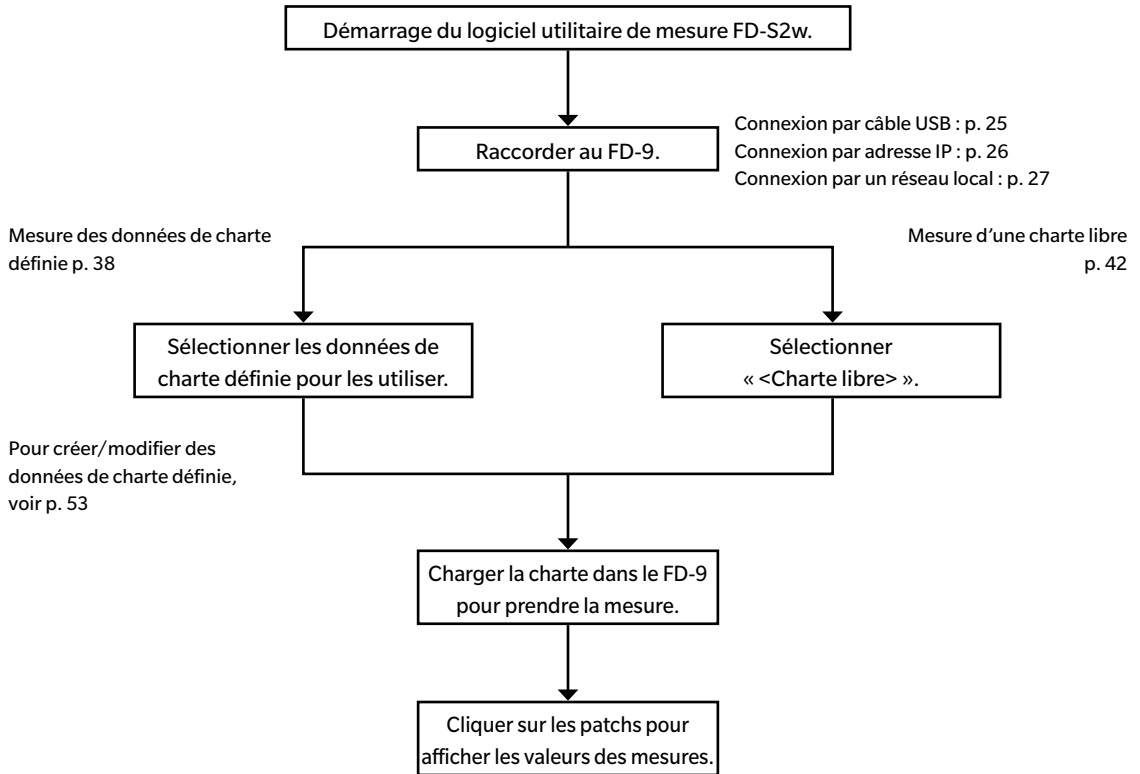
Démarrage du logiciel utilitaire de mesure FD-S2w.

Raccorder au FD-9.

Connexion par câble USB : p. 25
Connexion par adresse IP : p. 26
Connexion par un réseau local : p. 27

Mesure des données de charte définie p. 38

Mesure d'une charte libre p. 42

Sélectionner les données de charte définie pour les utiliser.

Sélectionner « <Charte libre> ».

Pour créer/modifier des données de charte définie, voir p. 53

Charger la charte dans le FD-9 pour prendre la mesure.

Cliquer sur les patchs pour afficher les valeurs des mesures.